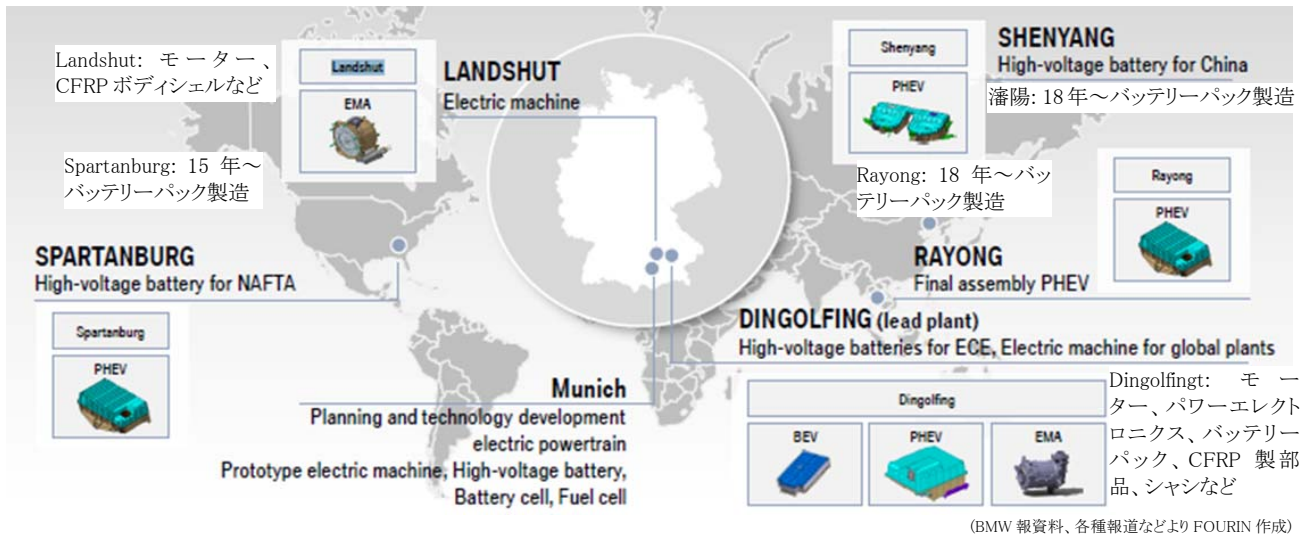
Landshut: モーター、CFRP ボディシェルなど

Landshut

EMA

LANDSHUT
Electric machine

Shenyang

PHEV

SHENYANG
High-voltage battery for China

瀋陽: 18 年〜バッテリーパック製造

Spartanburg: 15 年〜バッテリーパック製造

Rayong: 18 年〜バッテリーパック製造

Rayong

PHEV

SPARTANBURG
High-voltage battery for NAFTA

RAYONG
Final assembly PHEV

Spartanburg

PHEV

DINGOLFING (lead plant)
High-voltage batteries for ECE, Electric machine for global plants

Munich
Planning and technology development electric powertrain
Prototype electric machine, High-voltage battery, Battery cell, Fuel cell

Dingolfing

BEV

PHEV

EMA

Dingolfingt: モーター、パワーエレクトロニクス、バッテリーパック、CFRP 製部品、シャシなど

(BMW 報資料、各種報道などより FOURIN 作成)